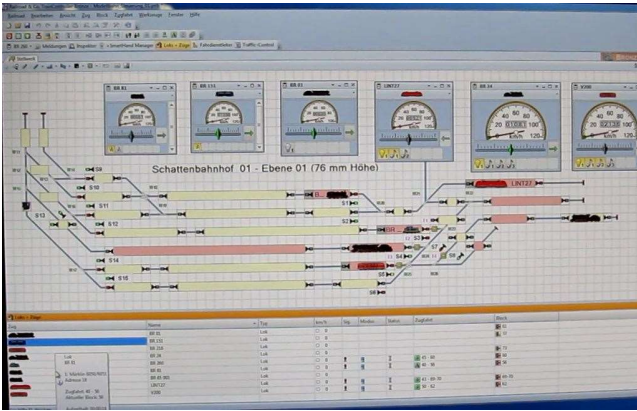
BR 81
BR 151
BR 81
LINT27
BR 34
V200

Schattenbahnhof 01 - Ebene 01 (76 mm Höhe)

S10
S11
S12
S13
S14
S15
S16
S1
S2
S3
S4
S8
LINT27

Loks + Züge

Name
Typ
BR 81
BR 151
BR 218
BR 38
BR 360
BR 65 000
BR 81
LINT27
V200
Lok
Lok
Lok
Lok
Lok
Lok
Lok
Lok
Lok
Zugfahrt
Block
Zugfahrt: 40 - 50
Aktueller Block: 50